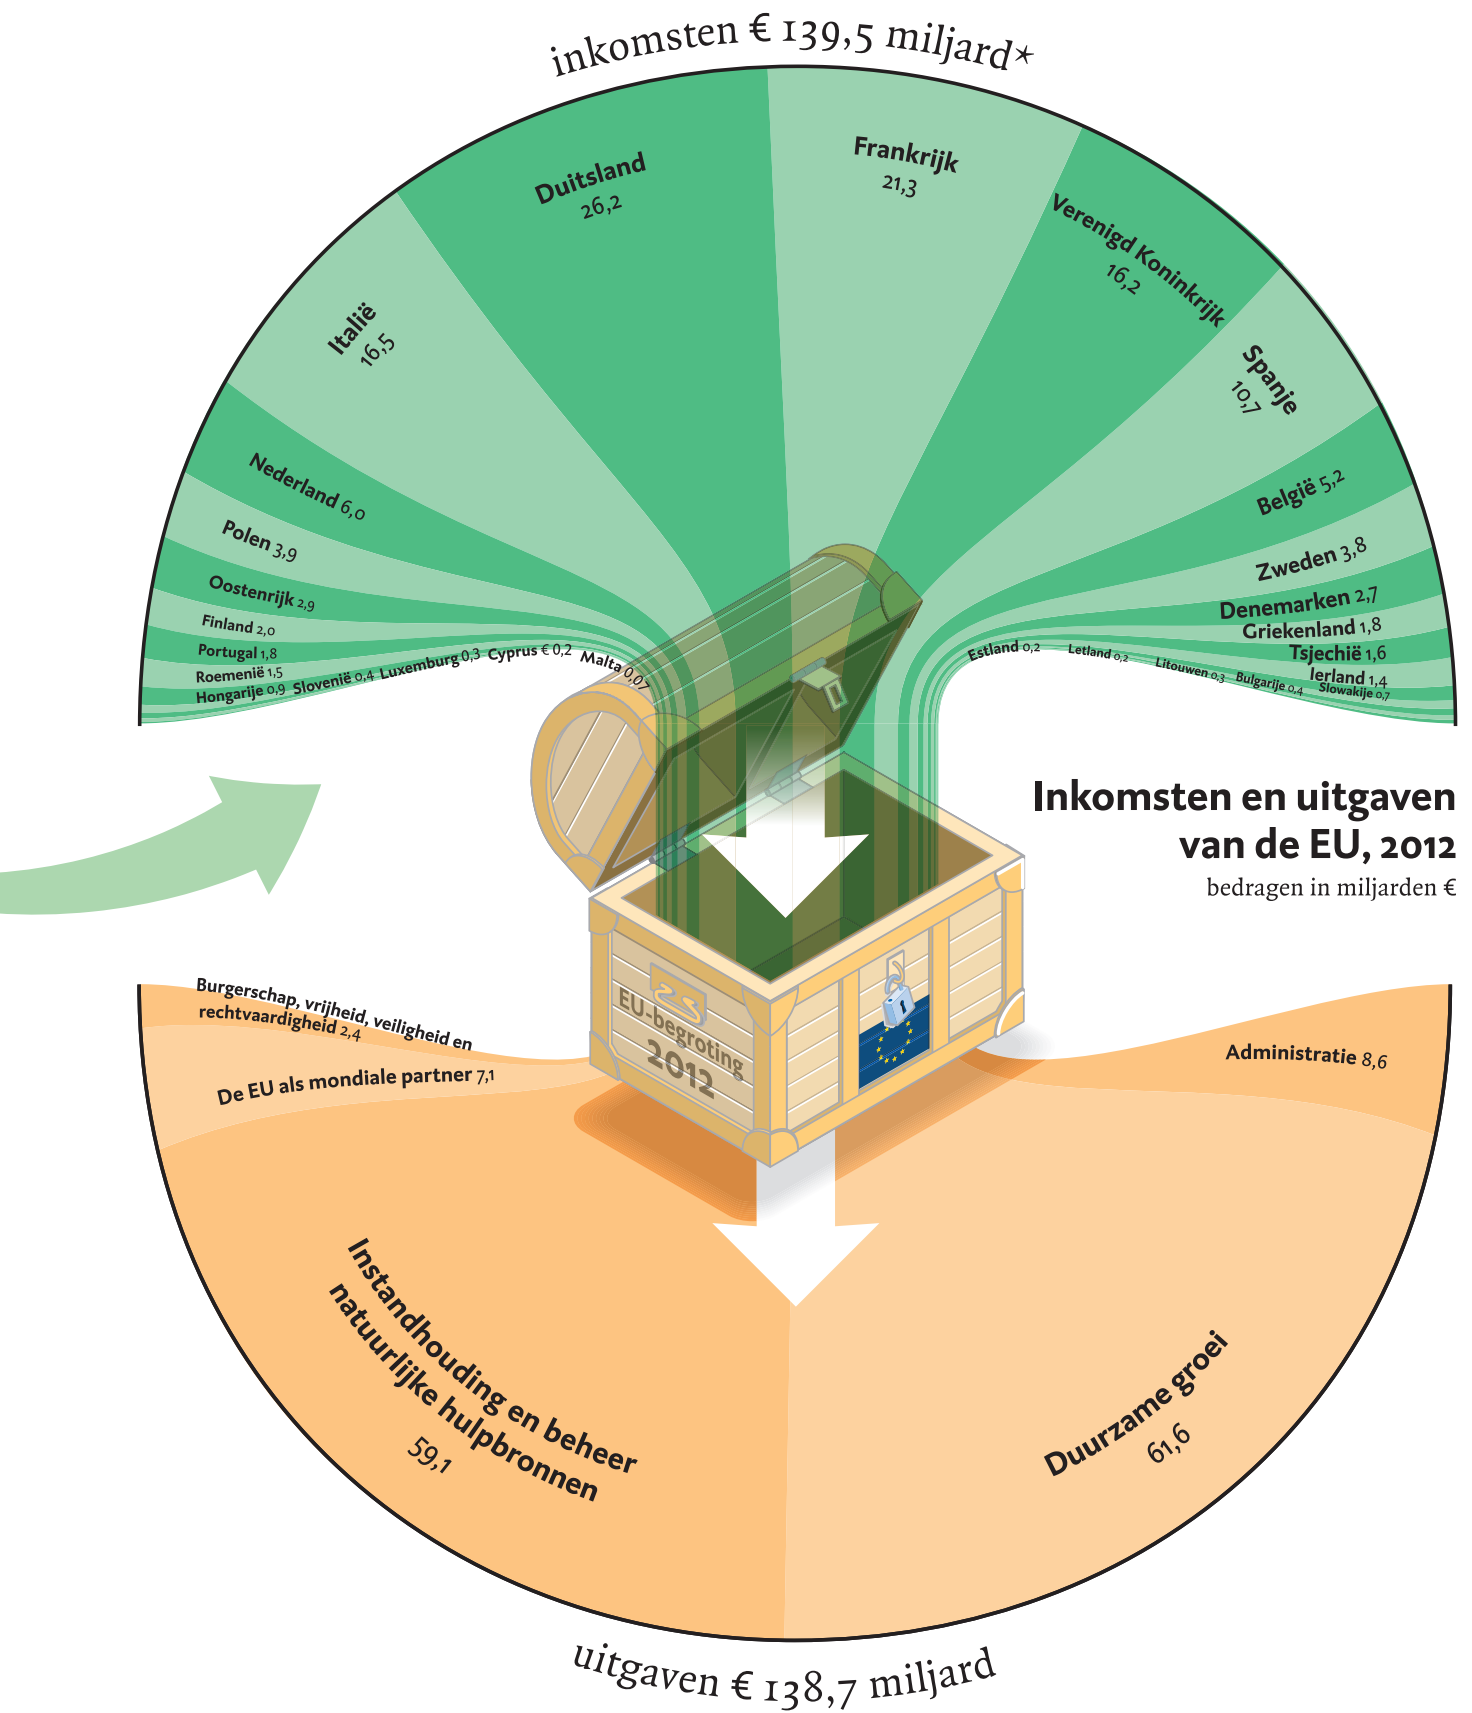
inkomsten € 139,5 miljard*

Duitsland 26,2

Frankrijk 21,3

Verenigd Koninkrijk 16,2

Italië 16,5

Spanje 10,7

Nederland 6,0

België 5,2

Polen 3,9

Zweden 3,8

Oostenrijk 2,9

Denemarken 2,7

Finland 2,0

Griekenland 1,8

Portugal 1,8

Tsjechië 1,6

Roemenië 1,5

Ierland 1,4

Hongarije 0,9

Slovenië 0,4

Luxemburg 0,3

Cyprus € 0,2

Malta 0,07

Estland 0,2

Letland 0,2

Litouwen 0,3

Bulgarije 0,4

Slowakije 0,7

Inkomsten en uitgaven van de EU, 2012

bedragen in miljarden €

EU-begroting 2012

Burgerschap, vrijheid, veiligheid en rechtvaardigheid 2,4

De EU als mondiale partner 7,1

Administratie 8,6

Instandhouding en beheer natuurlijke hulpbronnen 59,1

Duurzame groei 61,6

uitgaven € 138,7 miljard